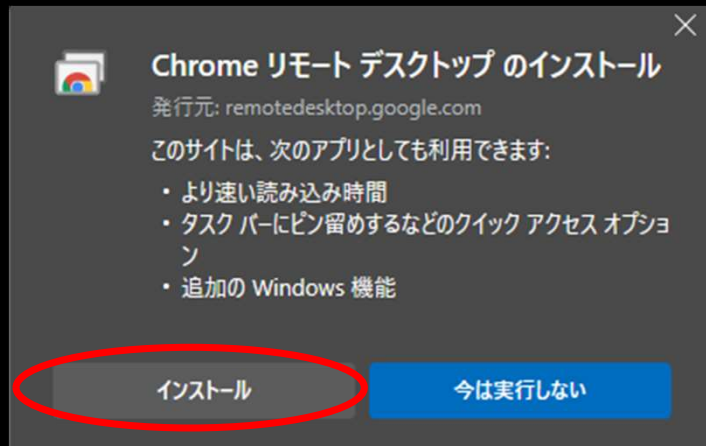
Chrome リモート デスクトップ のインストール

発行元: remotedesktop.google.com

このサイトは、次のアプリとしても利用できます:

・ より速い読み込み時間
・ タスク バーにピン留めするなどのクイック アクセス オプション
・ 追加の Windows 機能

インストール

今は実行しない